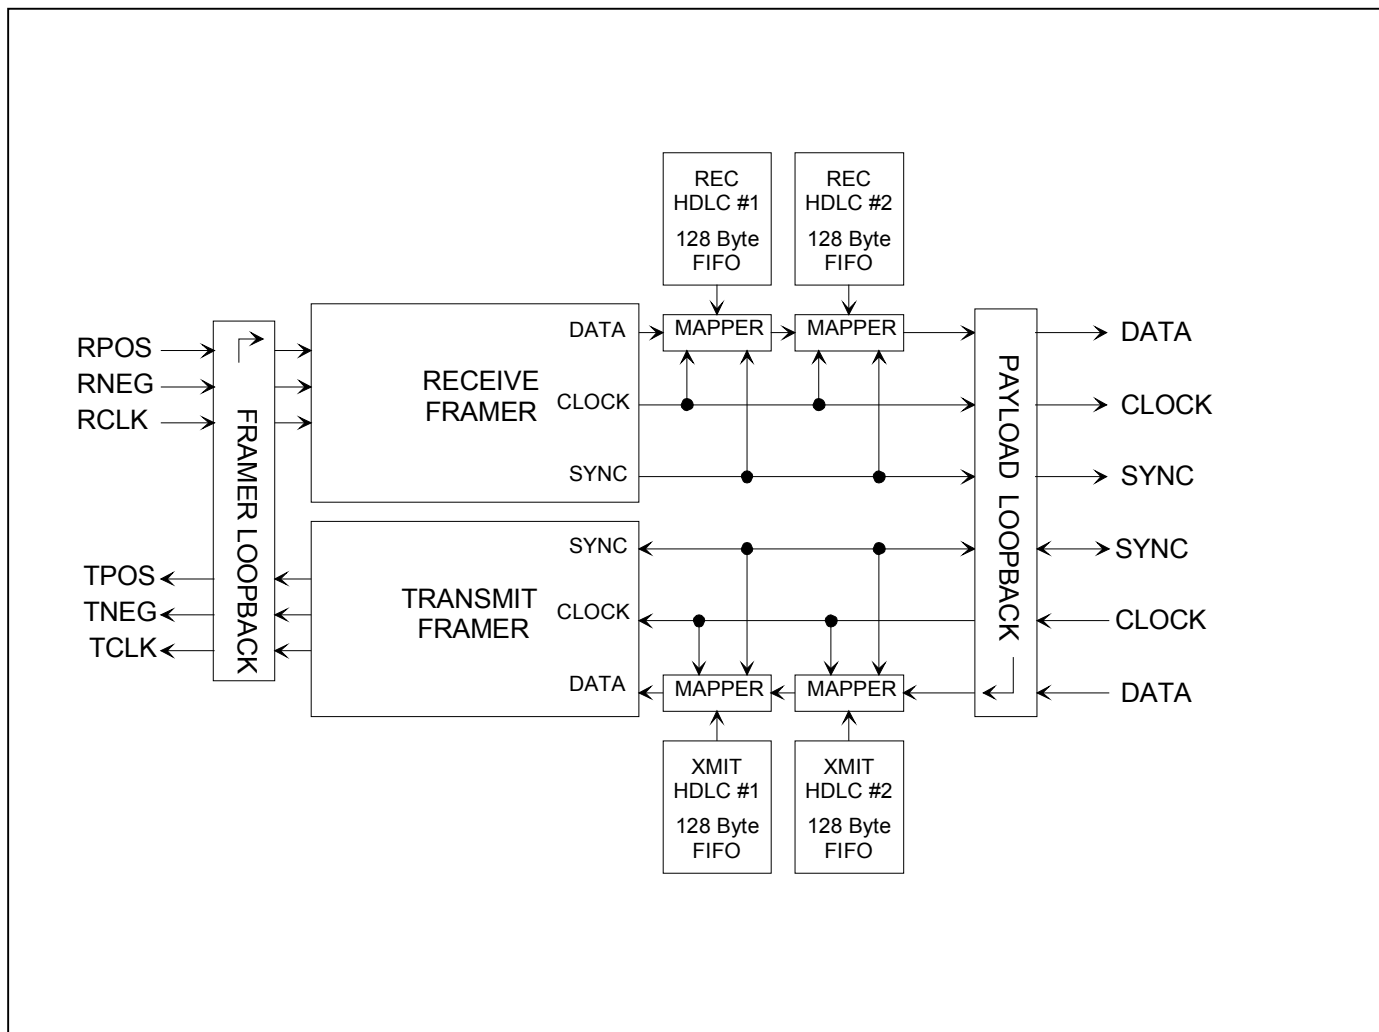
REC
HDLC #1
128 Byte
FIFO

REC
HDLC #2
128 Byte
FIFO

RPOS
RNEG
RCLK

FRAMER LOOPBACK

RECEIVE
FRAMER

DATA
CLOCK
SYNC

MAPPER
MAPPER

PAYLOAD LOOPBACK

DATA
CLOCK
SYNC
SYNC
CLOCK
DATA

TPOS
TNEG
TCLK

TRANSMIT
FRAMER

SYNC
CLOCK
DATA

MAPPER
MAPPER

XMIT
HDLC #1
128 Byte
FIFO

XMIT
HDLC #2
128 Byte
FIFO